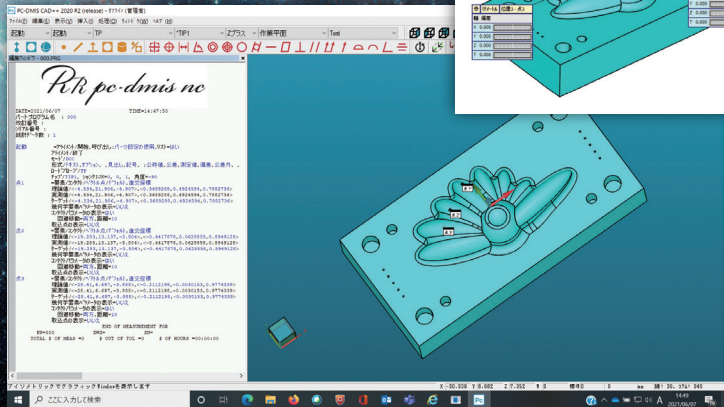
PC-DMIS CAD++ 2020 R2 (release) - ｵﾌﾗｲﾝ (管理者)

ﾌｧｲﾙ(F) 編集(E) 表示(V) 挿入(I) 処理(O) ｳｨﾝﾄﾞｳ(W) ﾍﾙﾌﾟ(H)

起動 TP TIP1 Zﾌﾟﾗｽ 作業平面 Text

編集ｳｨﾝﾄﾞｳ - 000.PRG

Rk pc-dmis nc

DATE=2021/06/07 TIME=14:47:50
ﾊﾟｰﾄﾌﾟﾛｸﾞﾗﾑ名 : 000
改訂番号 :
ｼﾘｱﾙ番号 :
統計ｶｳﾝﾀｰ : 1

起動 =ｱﾗｲﾒﾝﾄ/開始,呼び出し:ﾊﾟｰﾂ設定の使用,ﾘｽﾄ=はい
ｱﾗｲﾒﾝﾄ/終了
ﾓｰﾄﾞ/DCC
形式/ﾃｷｽﾄ,ｵﾌﾟｼｮﾝ, ,見出し,記号, ;公称値,公差,測定値,偏差,公差外, ,
ﾛｰﾄﾞﾌﾟﾛｰﾌﾞ/TIP
ﾁｯﾌﾟ/T1A0B0, ｼｬﾝｸIJK=0, 0, 1, 角度=-90

点1 =要素/点/ｶｰﾃｼｱﾝ/ﾍﾞｸﾄﾙ点/ﾌｪｲﾙﾊﾞ,直交座標
理論値/<-15.536,21.500,-5.507>,<-0.3650205,0.6924594,0.7552736>
実測値/<-15.536,21.500,-5.507>,<-0.3650205,0.6924594,0.7552736>
ﾀｰｹﾞｯﾄ/<-15.536,21.500,-5.507>,<-0.3650205,0.6924594,0.7552736>
挿入中要素ｺﾝﾄﾛｰﾙの表示=はい
ｴｸｽﾃﾝﾃﾞｨﾄﾞﾊﾟﾗﾒｰﾀの表示=はい
回避移動=両方,距離=10
取込点の表示=いいえ

点2 =要素/点/ｶｰﾃｼｱﾝ/ﾍﾞｸﾄﾙ点/ﾌｪｲﾙﾊﾞ,直交座標
理論値/<-19.253,13.137,-3.506>,<-0.6417070,0.0620556,0.8645120>
実測値/<-19.253,13.137,-3.506>,<-0.6417070,0.0620556,0.8645120>
ﾀｰｹﾞｯﾄ/<-19.253,13.137,-3.506>,<-0.6417070,0.0620556,0.8645120>
挿入中要素ｺﾝﾄﾛｰﾙの表示=はい
ｴｸｽﾃﾝﾃﾞｨﾄﾞﾊﾟﾗﾒｰﾀの表示=はい
回避移動=両方,距離=10
取込点の表示=いいえ

点3 =要素/点/ｶｰﾃｼｱﾝ/ﾍﾞｸﾄﾙ点/ﾌｪｲﾙﾊﾞ,直交座標
理論値/<-25.416,4.697,-3.555>,<-0.2112198,-0.0030183,0.9774358>
実測値/<-25.416,4.697,-3.555>,<-0.2112198,-0.0030183,0.9774358>
ﾀｰｹﾞｯﾄ/<-25.416,4.697,-3.555>,<-0.2112198,-0.0030183,0.9774358>
挿入中要素ｺﾝﾄﾛｰﾙの表示=はい
ｴｸｽﾃﾝﾃﾞｨﾄﾞﾊﾟﾗﾒｰﾀの表示=はい
回避移動=両方,距離=10
取込点の表示=いいえ

END OF MEASUREMENT FOR
EXP=000 INV= SN=
TOTAL # OF MEAS =3 # OUT OF TOL =0 # OF HOURS =00:00:00

ｻﾝﾌﾟﾙ 位置1: ポ3
偏差
T 0.000
X 0.000
Y 0.000
Z 0.000
T 0.000

ｱｲｿﾒﾄﾘｯｸでｸﾞﾗﾌｨｯｸWindowを表示します X -30.320 Y 8.002 Z 7.352 ﾐﾘ 0.000 30, 374, 345

ここに入力して検索

14:49
2021/06/07